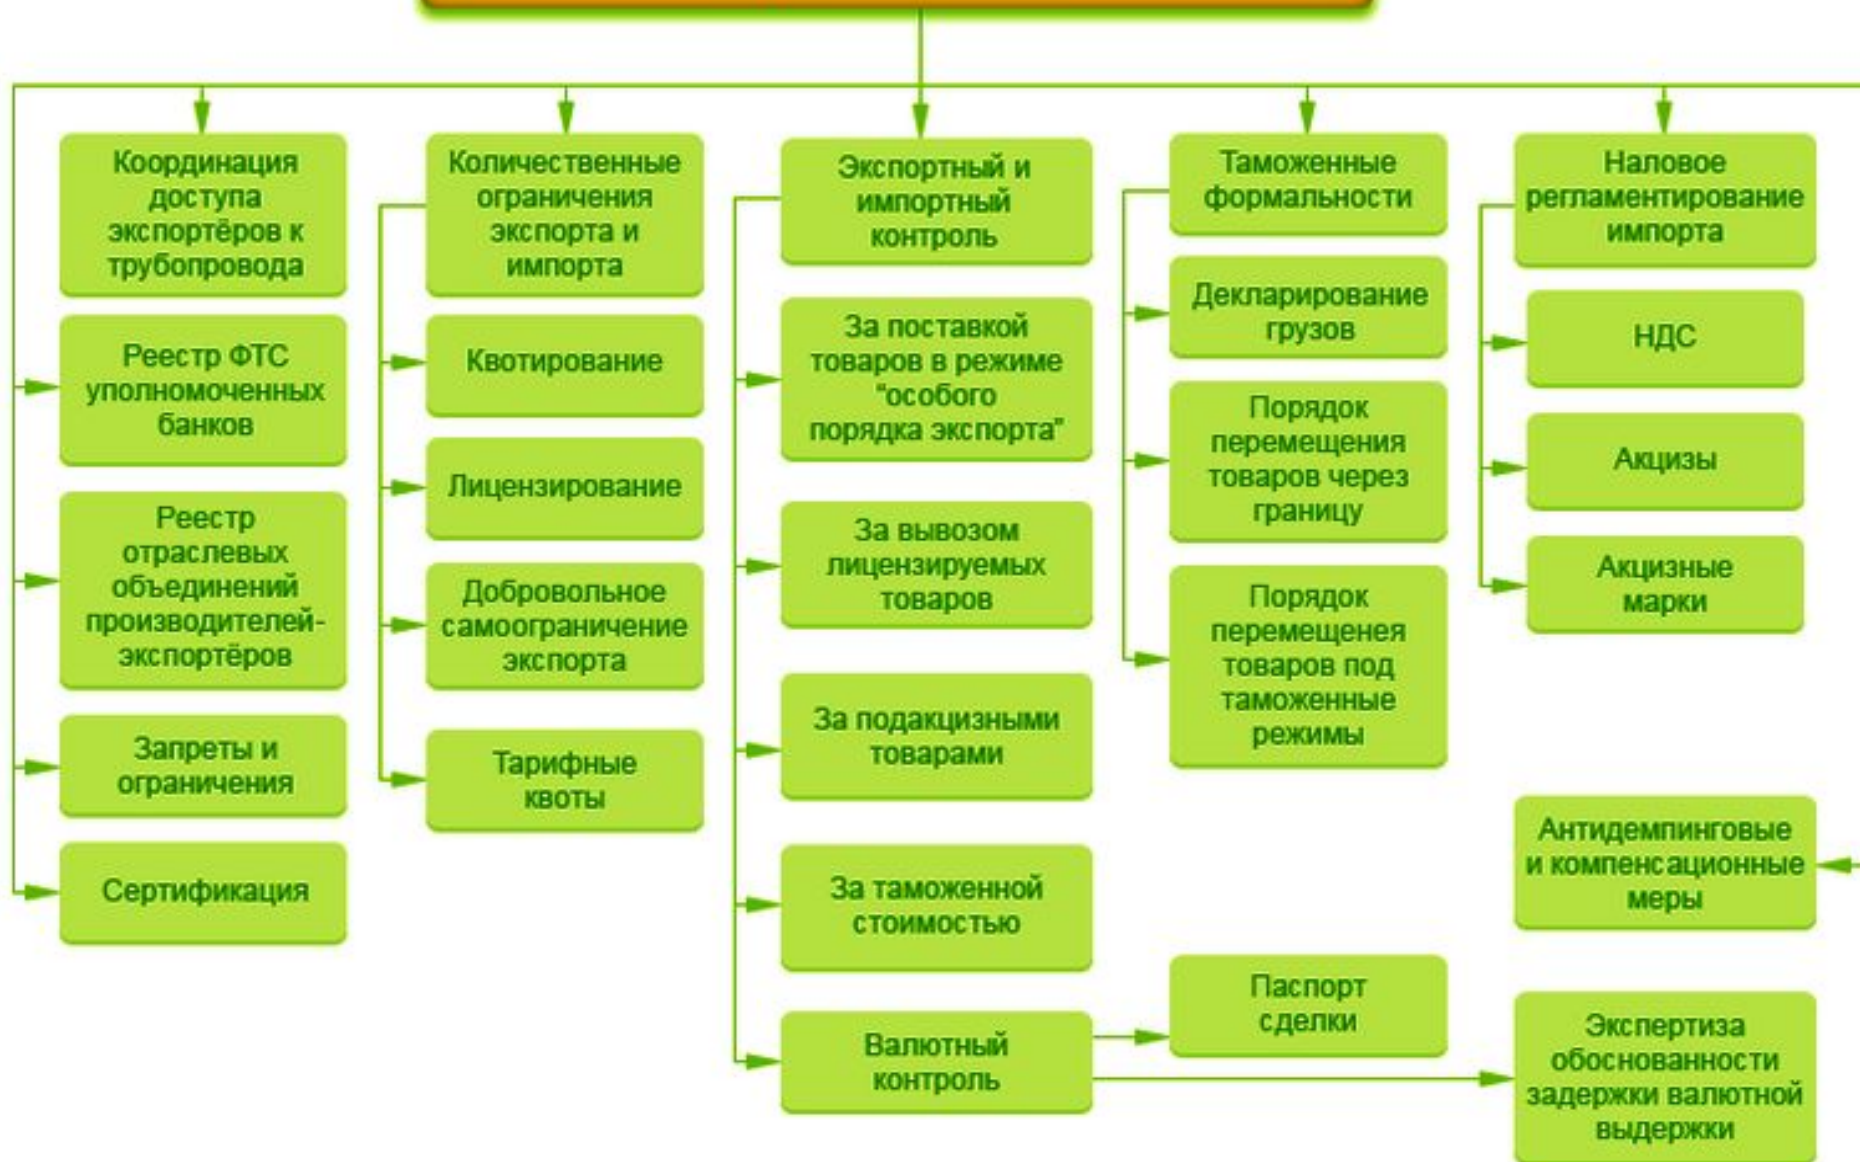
Координация доступа экспортёров к трубопровода

Реестр ФТС уполномоченных банков

Реестр отраслевых объединений производителей-экспортёров

Запреты и ограничения

Сертификация

Количественные ограничения экспорта и импорта

Квотирование

Лицензирование

Добровольное самоограничение экспорта

Тарифные квоты

Экспортный и импортный контроль

За поставкой товаров в режиме "особого порядка экспорта"

За вывозом лицензируемых товаров

За подакцизными товарами

За таможенной стоимостью

Валютный контроль

Таможенные формальности

Декларирование грузов

Порядок перемещения товаров через границу

Порядок перемещенея товаров под таможенные режимы

Паспорт сделки

Наловое регламентирование импорта

НДС

Акцизы

Акцизные марки

Антидемпинговые и компенсационные меры

Экспертиза обоснованности задержки валютной выдержки